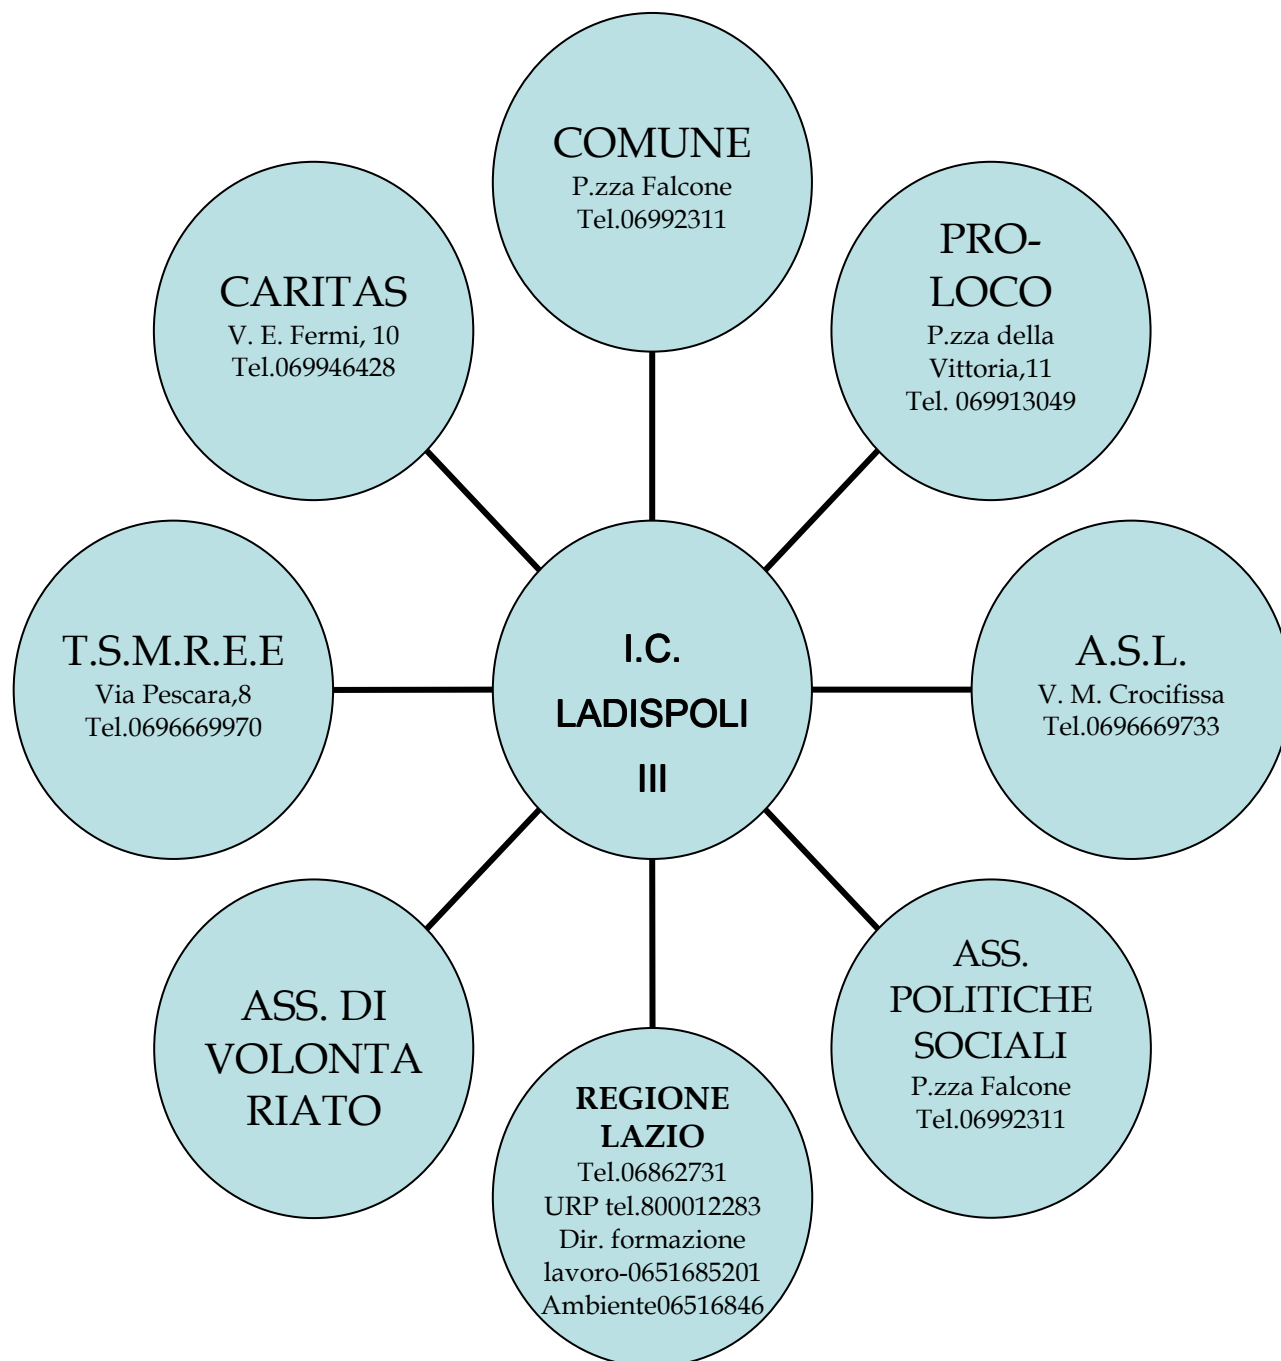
COMUNE
P.zza Falcone
Tel.06992311

CARITAS
V. E. Fermi, 10
Tel.069946428

PRO-LOCO
P.zza della Vittoria,11
Tel. 069913049

T.S.M.R.E.E
Via Pescara,8
Tel.0696669970

I.C.
LADISPOLI
III

A.S.L.
V. M. Crocifissa
Tel.0696669733

ASS. DI VOLONTARIATO

REGIONE LAZIO
Tel.06862731
URP tel.800012283
Dir. formazione lavoro-0651685201
Ambiente06516846

ASS. POLITICHE SOCIALI
P.zza Falcone
Tel.06992311